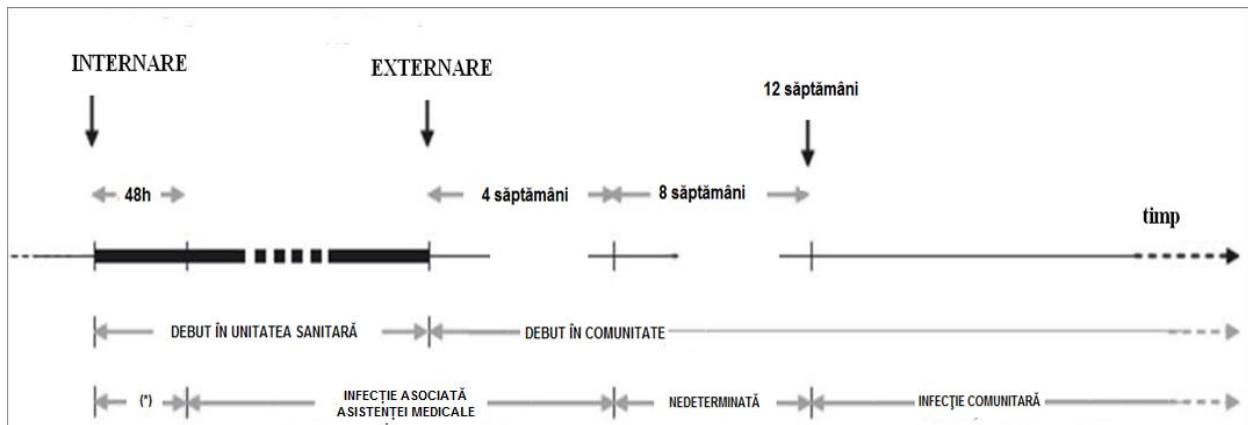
INTERNARE

EXTERNARE

12 săptămâni

48h

4 săptămâni

8 săptămâni

timp

DEBUT ÎN UNITATEA SANITARĂ

DEBUT ÎN COMUNITATE

(*)

INFECȚIE ASOCIATĂ ASISTENȚEI MEDICALE

NEDETERMINATĂ

INFECȚIE COMUNITARĂ